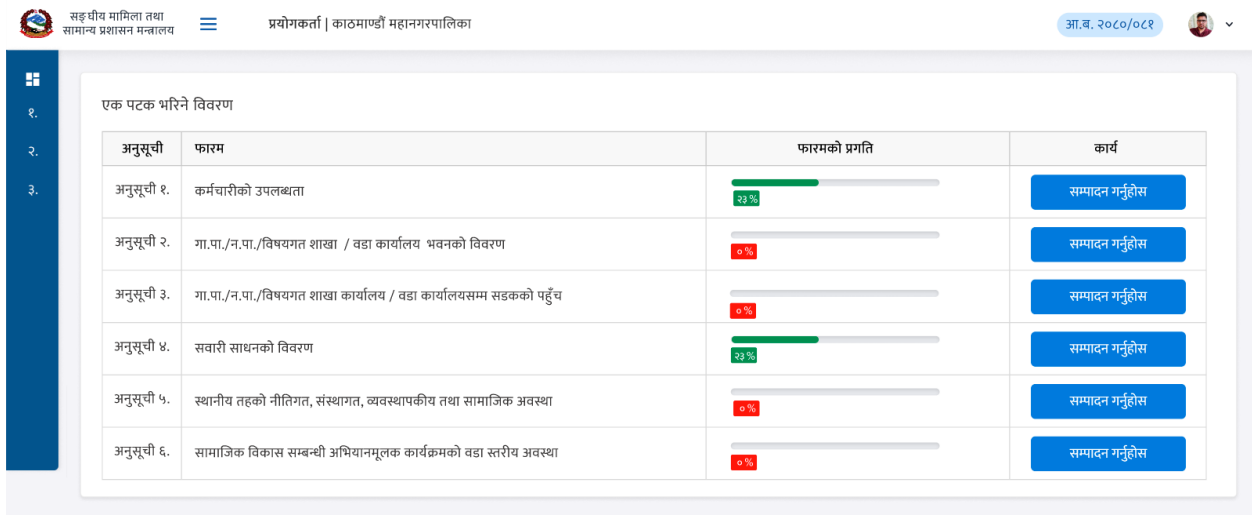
सङ्घीय मामिला तथा सामान्य प्रशासन मन्त्रालय

प्रयोगकर्ता | काठमाण्डौं महानगरपालिका

आ.ब. २०८०/०८१

१.
२.
३.

एक पटक भरिने विवरण

| अनुसूची | फारम | फारमको प्रगति | कार्य |
|---|---|---|---|
| अनुसूची १. | कर्मचारीको उपलब्धता | २३ % | सम्पादन गर्नुहोस |
| अनुसूची २. | गा.पा./न.पा./विषयगत शाखा / वडा कार्यालय भवनको विवरण | ० % | सम्पादन गर्नुहोस |
| अनुसूची ३. | गा.पा./न.पा./विषयगत शाखा कार्यालय / वडा कार्यालयसम्म सडकको पहुँच | ० % | सम्पादन गर्नुहोस |
| अनुसूची ४. | सवारी साधनको विवरण | २३ % | सम्पादन गर्नुहोस |
| अनुसूची ५. | स्थानीय तहको नीतिगत, संस्थागत, व्यवस्थापकीय तथा सामाजिक अवस्था | ० % | सम्पादन गर्नुहोस |
| अनुसूची ६. | सामाजिक विकास सम्बन्धी अभियानमूलक कार्यक्रमको वडा स्तरीय अवस्था | ० % | सम्पादन गर्नुहोस |